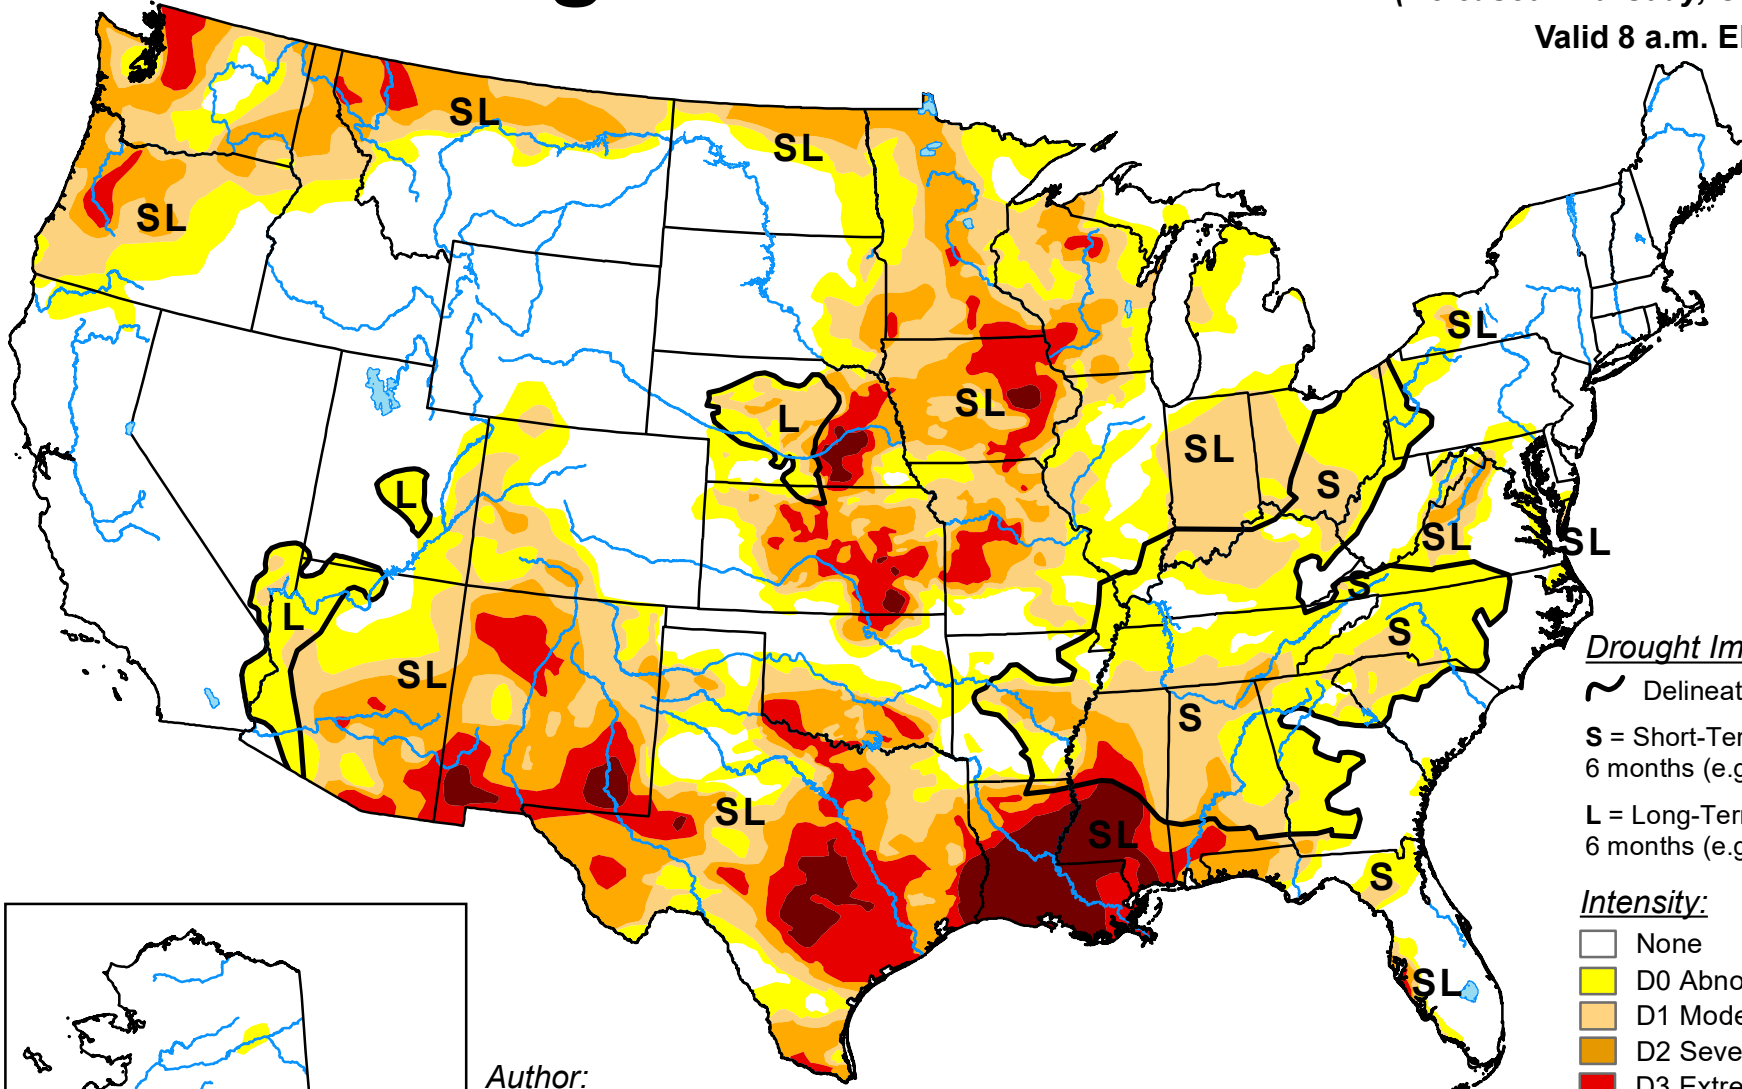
Valid 8 a.m. E

SL
SL
SL
L
L
SL
SL
L
SL
SL
S
SL
SL
S
S
S
SL
SL
S
SL
SL

Drought Im

Delineat

S = Short-Ter
6 months (e.g

L = Long-Ter
6 months (e.g

Intensity:

None
D0 Abno
D1 Mode
D2 Seve
D3 Extre

Author: